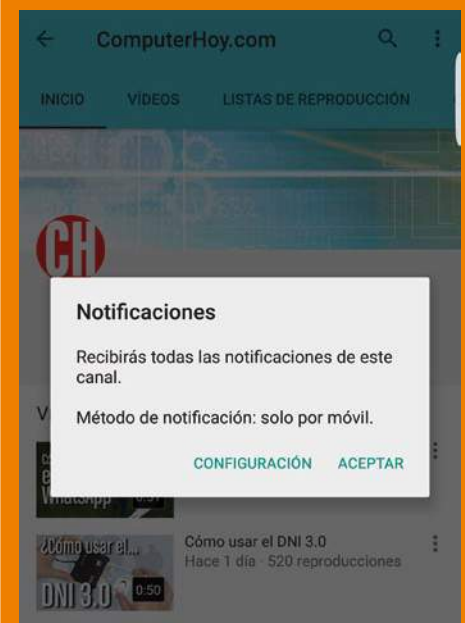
ComputerHoy.com

INICIO VÍDEOS LISTAS DE REPRODUCCIÓN

CH

Notificaciones

Recibirás todas las notificaciones de este canal.

Método de notificación: solo por móvil.

CONFIGURACIÓN ACEPTAR

V

WhatsApp 0:57

¿Cómo usar el... DNI 3.0 0:50

Cómo usar el DNI 3.0
Hace 1 día · 520 reproducciones